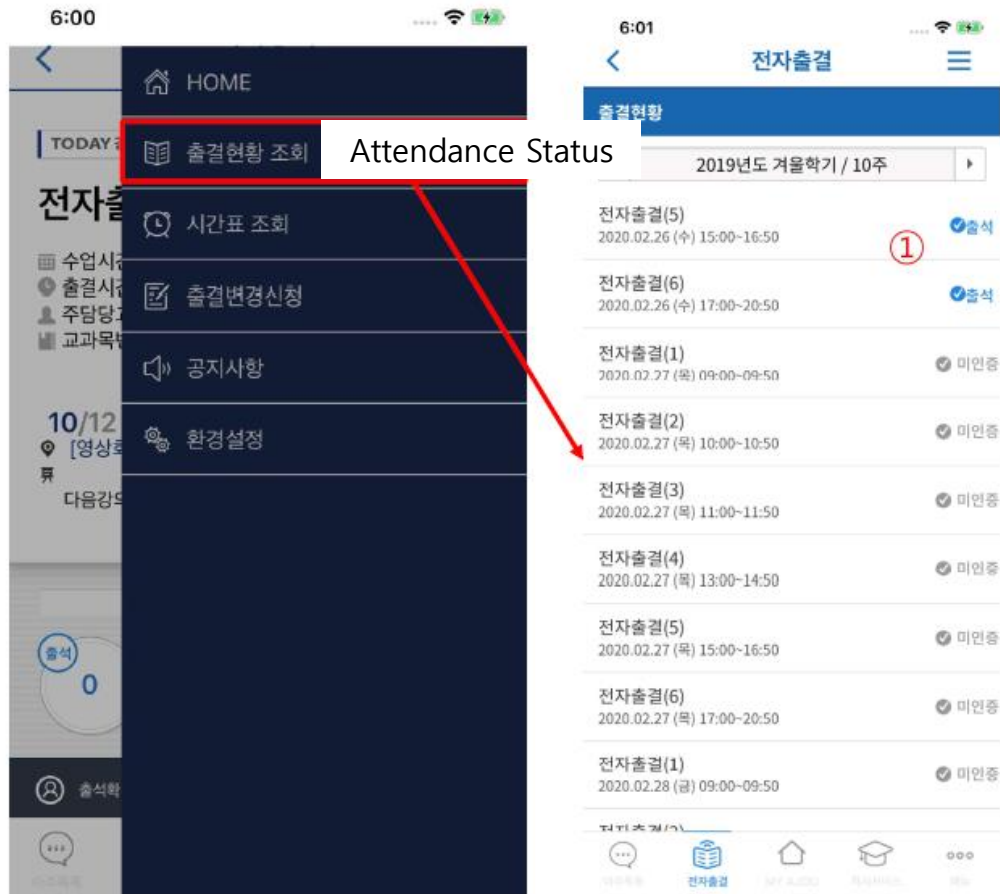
6:00

TODAY

전자출

수업시
출결시
주당당
교과목

10/12
[영상

다음강의

출석
0

출석확

HOME
출결현황 조회
Attendance Status
시간표 조회
출결변경신청
공지사항
환경설정

6:01
전자출결

출결현황

2019년도 겨울학기 / 10주

전자출결(5)
2020.02.26 (수) 15:00~16:50
출석
①

전자출결(6)
2020.02.26 (수) 17:00~20:50
출석

전자출결(1)
2020.02.27 (목) 09:00~09:50
미인증

전자출결(2)
2020.02.27 (목) 10:00~10:50
미인증

전자출결(3)
2020.02.27 (목) 11:00~11:50
미인증

전자출결(4)
2020.02.27 (목) 13:00~14:50
미인증

전자출결(5)
2020.02.27 (목) 15:00~16:50
미인증

전자출결(6)
2020.02.27 (목) 17:00~20:50
미인증

전자출결(1)
2020.02.28 (금) 09:00~09:50
미인증

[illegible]

전자출결